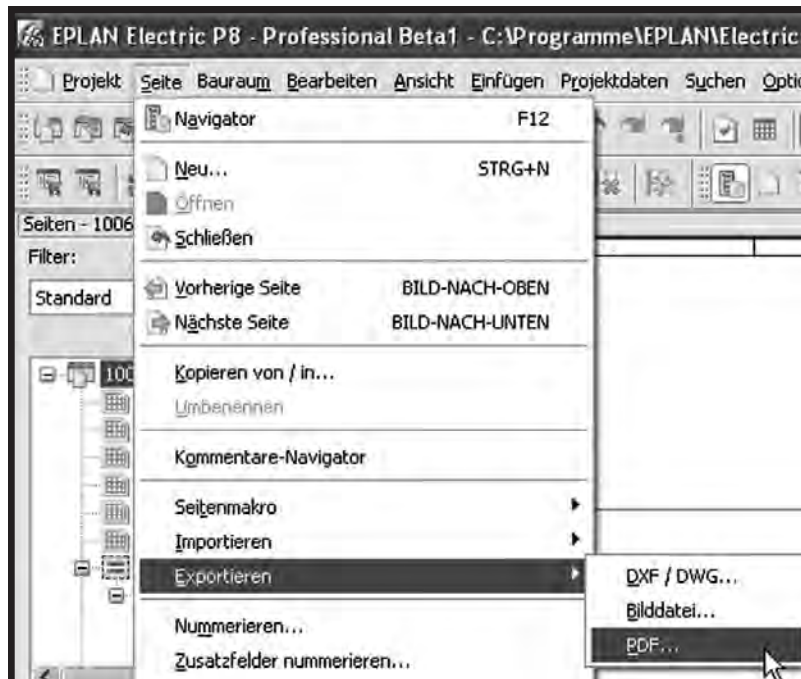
EPLAN Electric P8 - Professional Beta1 - C:\Programme\EPLAN\Electric

Projekt Seite Bauraum Bearbeiten Ansicht Einfügen Projektdaten Suchen Optio

Seiten - 1006
Filter:
Standard

100

Navigator F12
Neu... STRG+N
Öffnen
Schließen
Vorherige Seite BILD-NACH-OBEN
Nächste Seite BILD-NACH-UNTEN
Kopieren von / in...
Umbenennen
Kommentare-Navigator
Seitenmakro
Importieren
Exportieren
Nummerieren...
Zusatzfelder nummerieren...

DXF / DWG...
Bilddatei...
PDF...